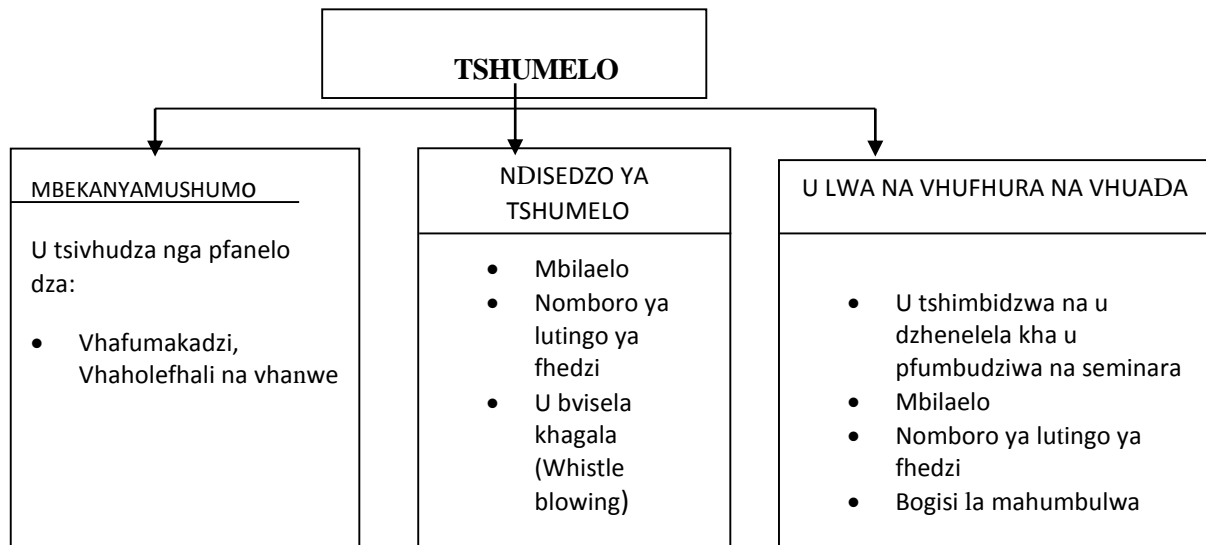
TSHUMELO

MBEKANYAMUSHUMO

U tsivhudza nga pfanelo dza:

- Vhafumakadzi, Vhaholefhali na vhanwe

NDISEDZO YA TSHUMELO

- Mbilaelo
- Nomboro ya lutingo ya fhedzi
- U bvisela khagala (Whistle blowing)

U LWA NA VHUFHURA NA VHUADA

- U tshimbidzwa na u dzhenelela kha u pfumbudziwa na seminara
- Mbilaelo
- Nomboro ya lutingo ya fhedzi
- Bogisi la mahumbulwa